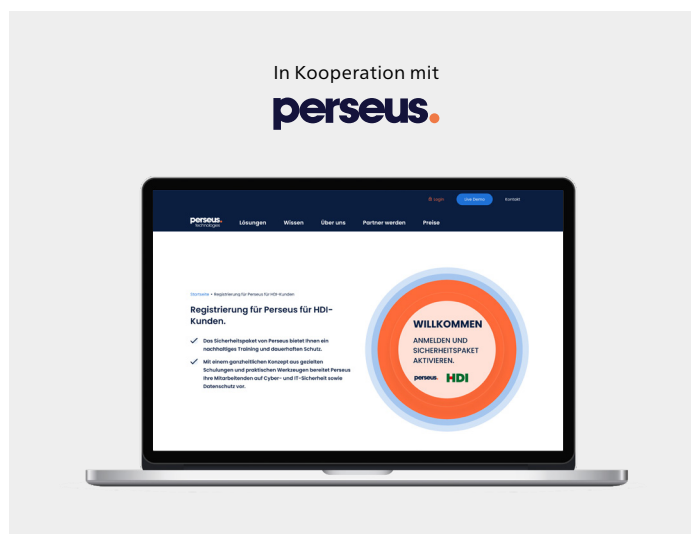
In Kooperation mit

perseus.

Login Live Demo Kontakt

perseus. technologies Lösungen Wissen Über uns Partner werden Preise

Startseite » Registrierung für Perseus für HDI-Kunden

Registrierung für Perseus für HDI-Kunden.

Das Sicherheitspaket von Perseus bietet Ihnen ein nachhaltiges Training und dauerhaften Schutz.

Mit einem ganzheitlichen Konzept aus gezielten Schulungen und praktischen Werkzeugen bereitet Perseus Ihre Mitarbeitenden auf Cyber- und IT-Sicherheit sowie Datenschutz vor.

WILLKOMMEN

ANMELDEN UND SICHERHEITSPAKET AKTIVIEREN.

perseus. HDI